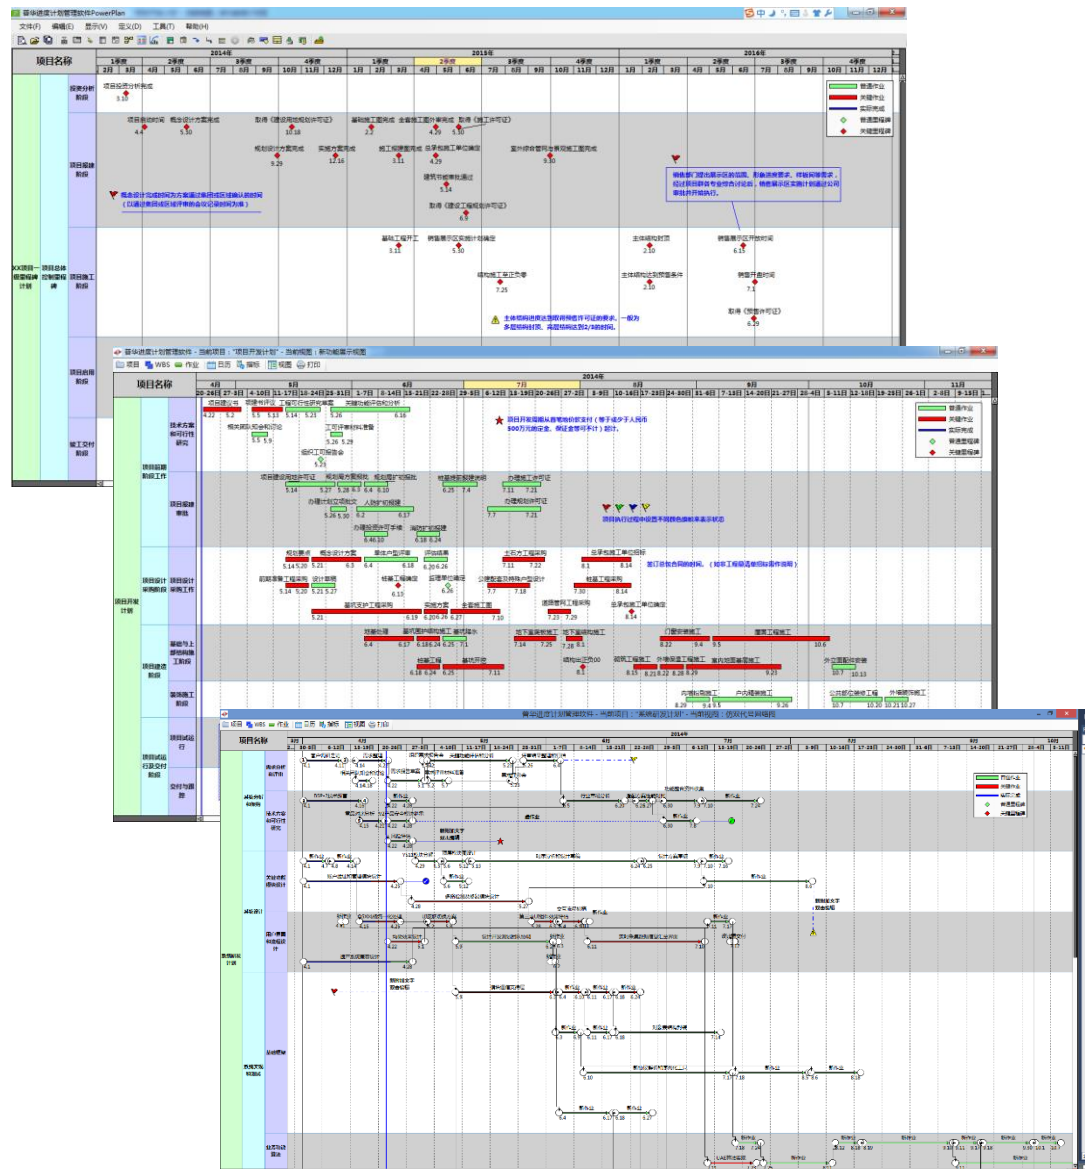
翼华进度计划管理软件PowerPlan

文件(F) 编辑(E) 显示(V) 定义(D) 工具(T) 帮助(H)

项目名称

2014年 2015年 2016年

1季度 2季度 3季度 4季度 1季度 2季度 3季度 4季度 1季度 2季度 3季度 4季度

普通作业
关键作业
实际完成
普通里程碑
关键里程碑

XX项目一级里程碑计划

项目总体控制里程碑

投资分析阶段

项目投资分析完成 3.10

项目报建阶段

项目启动时间 4.4
概念设计方案完成 5.30
取得《建设用地规划许可证》 10.18
规划设计方案完成 9.29
实施方案完成 12.16
基础施工图完成 2.2
全套施工图设计完成 4.29
取得《施工许可证》 5.30
总承包施工单位确定 4.29
施工报建图完成 3.11
室外综合管网专项施工图完成 9.30
建筑节能审批通过 5.14
取得《建设工程规划许可证》 6.6

概念设计完成时间为方案通过集团或区域确认的时间（以通过集团或区域评审的会议纪要时间为准）

项目施工阶段

基础工程开工 3.11
销售展示区实施计划确定 5.30
结构施工至正负零 7.25
主体结构封顶 2.10
主体结构达到预售条件 2.10
销售展示区开放时间 6.15
销售开盘时间 7.1
取得《预售许可证》 6.29

销售部门提出展示区的范围、形象进度要求，样板间等要求，经过项目群各专业组会讨论后，销售展示区实施计划建议公司审批并开始执行。

主体结构进度达到取得预售许可证的要求，一般为多层结构封顶，高层结构达到2/3的时间。

项目启用阶段

竣工交付阶段

翼华进度计划管理软件 - 当前项目："项目开发计划" - 当前视图：新功能展示视图

项目 WBS 作业 日历 编辑 视图 打印

2014年

4月 5月 6月 7月 8月 9月 10月 11月

项目前期阶段工作

技术方案和可行性研究

项目建议书 4.22 5.2
可研报告 5.5 5.13
工程可行性研究报告 5.14 5.23
关键功能评估和分析 5.26 6.18
相关部门联合审查 5.5 5.9
工可评审材料准备 5.26 5.29
组织工可报告会 5.23

项目开发计划

项目报建审批

项目选址意见证 5.14 5.27
规划局方案批准 5.28 6.3
规划局扩初批复 6.4 6.10
规划许可证 5.14
施工许可证 6.25 7.4
办理土地证 7.11 7.23
办理土地划拨批文 5.26 5.30
人防扩初报建 6.2 6.17
办理规划许可证 7.7 7.21
办理投资许可手续 6.4 6.10
消防扩初报建 6.18 6.24

项目执行过程中设置不同颜色旗标来表示状态

项目开发前期从首笔地价款支付（等于或少于人民币500万元的定金，保证金等不计）起计。

项目设计采购阶段

项目设计采购工作

规划要求 5.14 5.20
概念设计方案 5.21 6.3
单体户型评审 6.4 6.18
评估结果 6.20 6.26
主机方工程采购 7.11 7.22
总承包施工单位招标 8.1 8.14
签订总包合同的时间。（如本工程需要单独标签作说明）
前期单项工程采购 5.14 5.20
设计集中 5.21 5.27
桩基工程确定 6.13
监理单位确定 6.26
公建配套及特殊户型设计 7.7 7.18
桩基工程采购 7.30 8.14
基坑支护工程采购 5.21
实施方案 6.19 6.20 6.26
全套施工图 6.27
道路管网工程采购 7.23 7.29
总承包施工单位确定 8.14

项目建设阶段

基础与上部结构施工阶段

地基处理 6.4 6.17
基坑围护结构施工 6.18 6.24 6.25
基坑降水 7.1
地下室底板施工 7.14 7.25
地下室结构施工 7.28 8.1
门窗安装施工 8.22 9.4
屋面工程施工 9.5 10.6
桩基工程 6.18 6.24
基坑开挖 6.25 7.11
结构出正负零 8.1
砌筑工程施工 8.15
外墙装饰工程施工 8.21 8.22 8.29
室内抹灰基层施工 8.29 9.21
外立面幕墙安装 10.7 10.13

装饰施工阶段

内墙面刷施工 8.29
户内地面装修施工 9.4 9.5 9.26
公共部位装修工程 10.7 10.20
外墙装饰施工 10.21 10.27

项目试运行

项目试运行交付阶段

交付与源跟

翼华进度计划管理软件 - 当前项目："系统开发计划" - 当前视图：时标代号网络图

项目 WBS 作业 日历 编辑 视图 打印

项目名称

2014年

4月 5月 6月 7月 8月 9月 10月

作业名称 作业名称

普通作业
关键作业
实际完成
普通里程碑
关键里程碑

数据系统建设

需求分析阶段

需求分析报告

技术方案与可行性研究

详细设计

资源整合接口设计

框架与修复

信息系统建设

集成与测试

联调调试